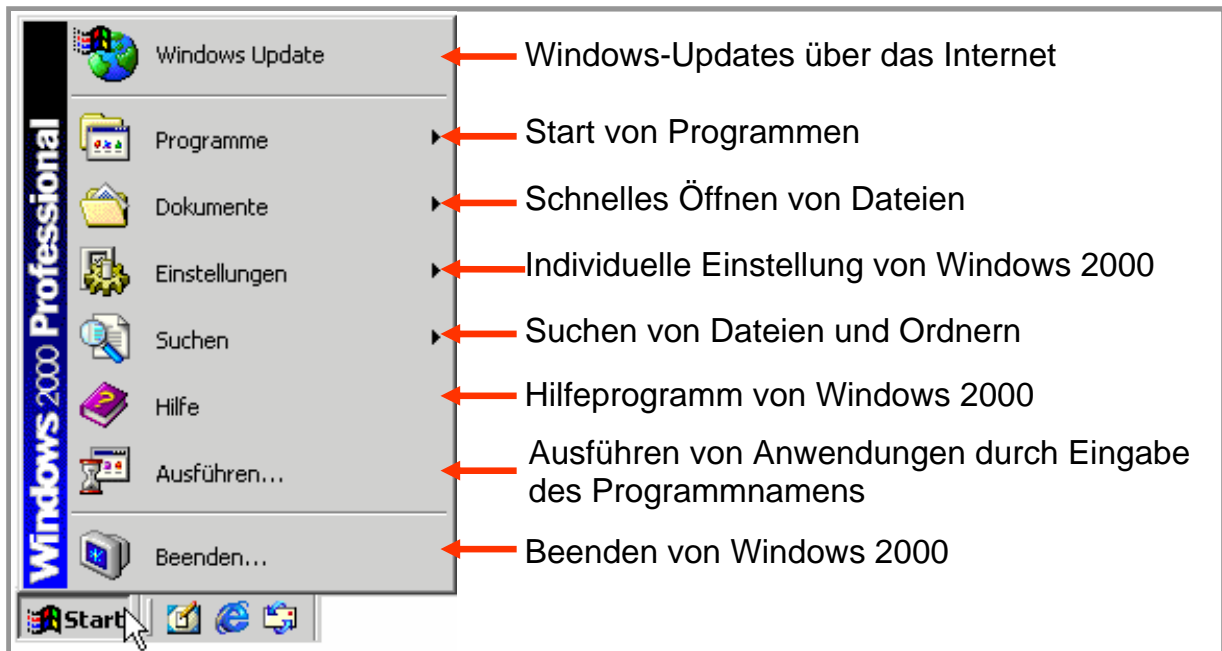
Windows 2000 Professional

Windows Update
Programme
Dokumente
Einstellungen
Suchen
Hilfe
Ausführen...
Beenden...

Start

Windows-Updates über das Internet
Start von Programmen
Schnelles Öffnen von Dateien
Individuelle Einstellung von Windows 2000
Suchen von Dateien und Ordnern
Hilfeprogramm von Windows 2000
Ausführen von Anwendungen durch Eingabe des Programmnamens
Beenden von Windows 2000